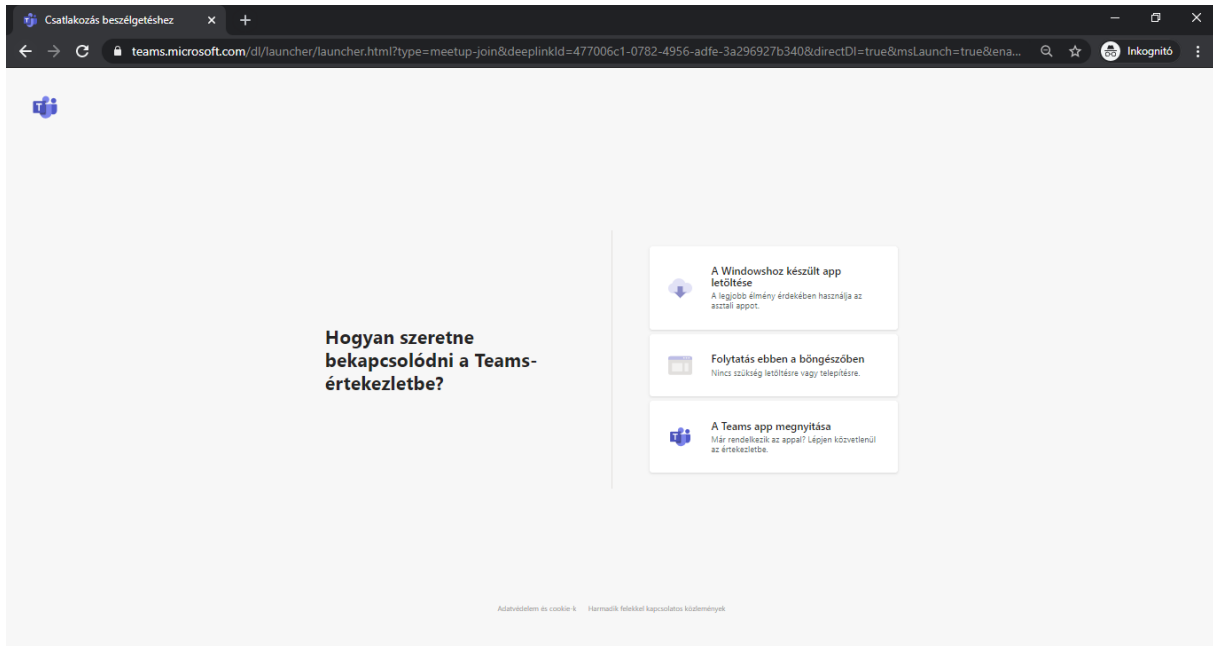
Csatlakozás beszélgetéshez

teams.microsoft.com/dl/launcher/launcher.html?type=meetup-join&deeplinkId=477006c1-0782-4956-adfe-3a296927b340&directDl=true&msLaunch=true&ena...

Inkognitó

Hogyan szeretne bekapcsolódni a Teams-értekezletbe?

A Windowshoz készült app letöltése
A legjobb élmény érdekében használja az asztali appot.

Folytatás ebben a böngészőben
Nincs szükség letöltésre vagy telepítésre.

A Teams app megnyitása
Már rendelkezik az appal? Lépjen közvetlenül az értekezletbe.

Adatvédelem és cookie-k Harmadik felekkel kapcsolatos közlemények